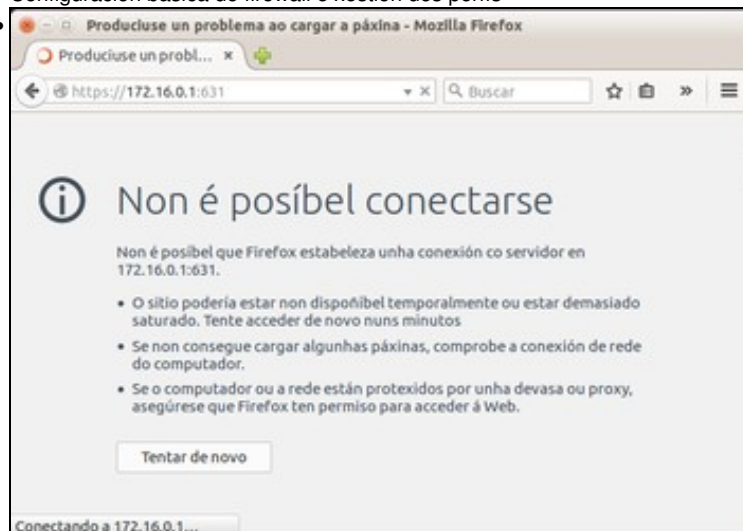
Configuración básica do firewall e xestión dos portos

Produciuse un problema ao cargar a páxina - Mozilla Firefox

Produciuse un probl... ×

https://172.16.0.1:631

Buscar

Non é posíbel conectarse

Non é posíbel que Firefox estabeleza unha conexión co servidor en 172.16.0.1:631.

• O sitio podería estar non dispoñíbel temporalmente ou estar demasiado saturado. Tente acceder de novo nuns minutos

• Se non consegue cargar algunhas páxinas, comprobe a conexión de rede do computador.

• Se o computador ou a rede están protexidos por unha devasa ou proxy, asegúrese que Firefox ten permiso para acceder á Web.

Tentar de novo

Conectando a 172.16.0.1...